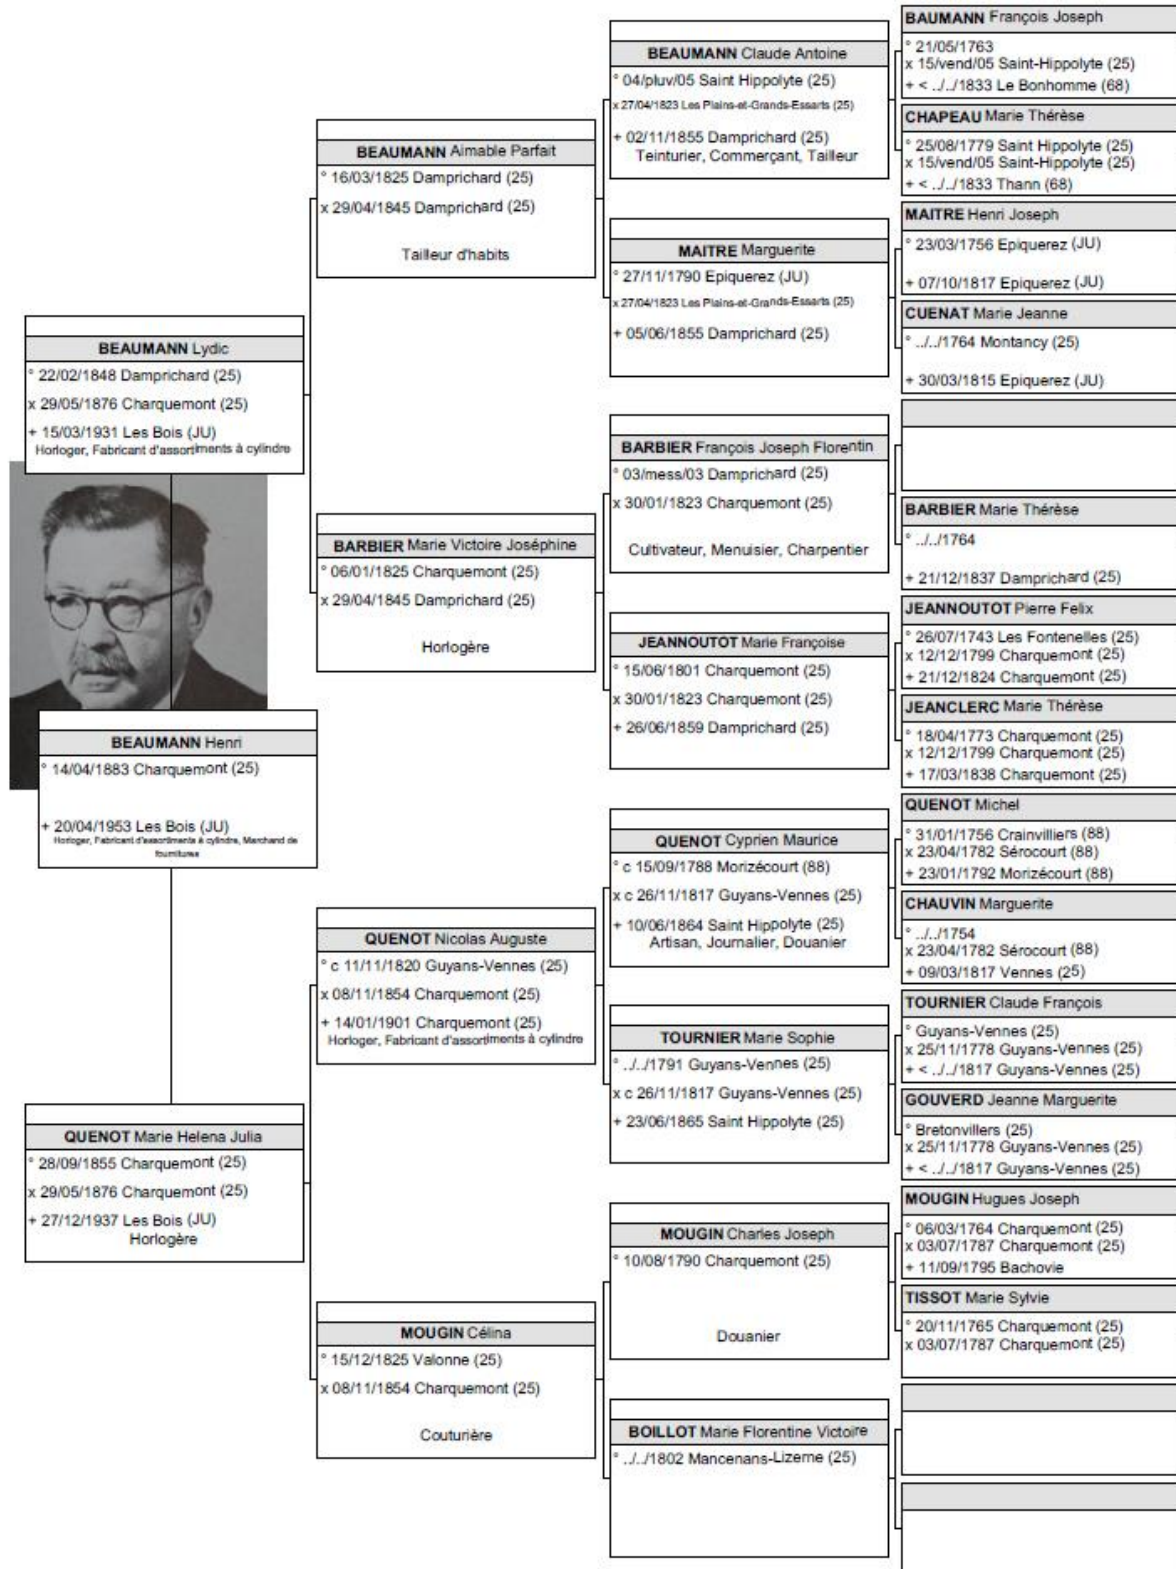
BEAUMANN Henri
° 14/04/1883 Charquemont (25)

+ 20/04/1953 Les Bois (JU)
Horloger, Fabricant d'assortiments à cylindre, Marchand de fournitures

BEAUMANN Lydic
° 22/02/1848 Damprichard (25)
x 29/05/1876 Charquemont (25)
+ 15/03/1931 Les Bois (JU)
Horloger, Fabricant d'assortiments à cylindre

QUENOT Marie Helena Julia
° 28/09/1855 Charquemont (25)
x 29/05/1876 Charquemont (25)
+ 27/12/1937 Les Bois (JU)
Horlogère

BEAUMANN Aimable Parfait
° 16/03/1825 Damprichard (25)
x 29/04/1845 Damprichard (25)
Tailleur d'habits

BARBIER Marie Victoire Joséphine
° 06/01/1825 Charquemont (25)
x 29/04/1845 Damprichard (25)
Horlogère

QUENOT Nicolas Auguste
° c 11/11/1820 Guyans-Vennes (25)
x 08/11/1854 Charquemont (25)
+ 14/01/1901 Charquemont (25)
Horloger, Fabricant d'assortiments à cylindre

MOUGIN Célina
° 15/12/1825 Valonne (25)
x 08/11/1854 Charquemont (25)
Couturière

BEAUMANN Claude Antoine
° 04/pluv/05 Saint Hippolyte (25)
x 27/04/1823 Les Plains-et-Grands-Essarts (25)
+ 02/11/1855 Damprichard (25)
Teinturier, Commerçant, Tailleur

MAITRE Marguerite
° 27/11/1790 Epiquerez (JU)
x 27/04/1823 Les Plains-et-Grands-Essarts (25)
+ 05/06/1855 Damprichard (25)

BARBIER François Joseph Florentin
° 03/mess/03 Damprichard (25)
x 30/01/1823 Charquemont (25)
Cultivateur, Menuisier, Charpentier

JEANNOUTOT Marie Françoise
° 15/06/1801 Charquemont (25)
x 30/01/1823 Charquemont (25)
+ 26/06/1859 Damprichard (25)

QUENOT Cyprien Maurice
° c 15/09/1788 Morizécourt (88)
x c 26/11/1817 Guyans-Vennes (25)
+ 10/06/1864 Saint Hippolyte (25)
Artisan, Journalier, Douanier

TOURNIER Marie Sophie
° ../../1791 Guyans-Vennes (25)
x c 26/11/1817 Guyans-Vennes (25)
+ 23/06/1865 Saint Hippolyte (25)

MOUGIN Charles Joseph
° 10/08/1790 Charquemont (25)
Douanier

BOILLOT Marie Florentine Victoire
° ../../1802 Mancenans-Lizerne (25)

BAUMANN François Joseph
° 21/05/1763
x 15/vend/05 Saint-Hippolyte (25)
+ < ../../1833 Le Bonhomme (68)

CHAPEAU Marie Thérèse
° 25/08/1779 Saint Hippolyte (25)
x 15/vend/05 Saint-Hippolyte (25)
+ < ../../1833 Thann (68)

MAITRE Henri Joseph
° 23/03/1756 Epiquerez (JU)
+ 07/10/1817 Epiquerez (JU)

CUENAT Marie Jeanne
° ../../1764 Montancy (25)
+ 30/03/1815 Epiquerez (JU)

BARBIER Marie Thérèse
° ../../1764
+ 21/12/1837 Damprichard (25)

JEANNOUTOT Pierre Felix
° 26/07/1743 Les Fontenelles (25)
x 12/12/1799 Charquemont (25)
+ 21/12/1824 Charquemont (25)

JEANCLERC Marie Thérèse
° 18/04/1773 Charquemont (25)
x 12/12/1799 Charquemont (25)
+ 17/03/1838 Charquemont (25)

QUENOT Michel
° 31/01/1756 Crainvilliers (88)
x 23/04/1782 Sérocourt (88)
+ 23/01/1792 Morizécourt (88)

CHAUVIN Marguerite
° ../../1754
x 23/04/1782 Sérocourt (88)
+ 09/03/1817 Vennes (25)

TOURNIER Claude François
° Guyans-Vennes (25)
x 25/11/1778 Guyans-Vennes (25)
+ < ../../1817 Guyans-Vennes (25)

GOUVERD Jeanne Marguerite
° Bretonvillers (25)
x 25/11/1778 Guyans-Vennes (25)
+ < ../../1817 Guyans-Vennes (25)

MOUGIN Hugues Joseph
° 06/03/1764 Charquemont (25)
x 03/07/1787 Charquemont (25)
+ 11/09/1795 Bachovie

TISSOT Marie Sylvie
° 20/11/1765 Charquemont (25)
x 03/07/1787 Charquemont (25)